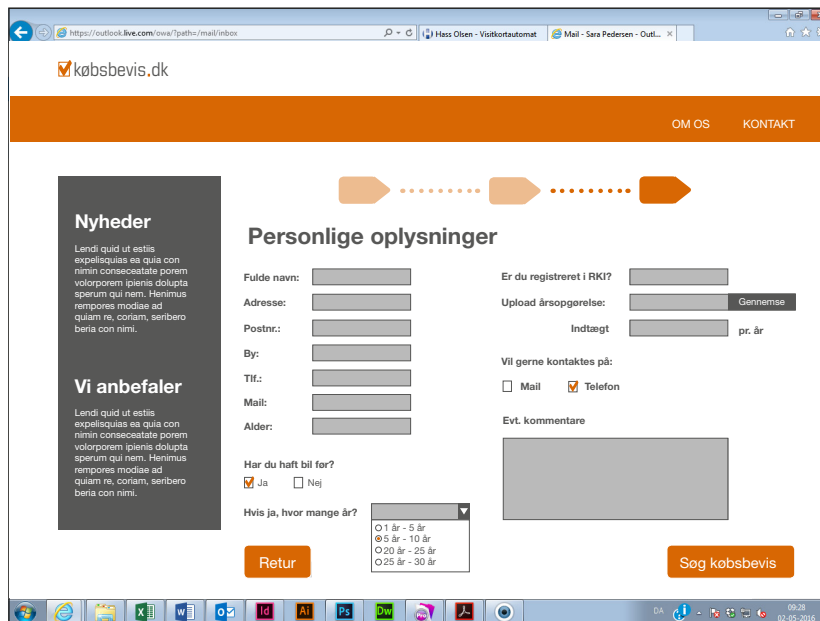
https://outlook.live.com/owa/?path=/mail/inbox
Hass Olsen - Visitkortautomat
Mail - Sara Pedersen - Outl...

købsbevis.dk

OM OS
KONTAKT

Nyheder

Lendi quid ut estiis expelisquias ea quia con nimin consecetatate porem volorporem ipienis dolupta sperum qui nem. Henimus rempores modiae ad quiam re, coriam, seribero beria con nimi.

Vi anbefaler

Lendi quid ut estiis expelisquias ea quia con nimin consecetatate porem volorporem ipienis dolupta sperum qui nem. Henimus rempores modiae ad quiam re, coriam, seribero beria con nimi.

Personlige oplysninger

Fulde navn:
Adresse:
Postnr.:
By:
Tlf.:
Mail:
Alder:

Har du haft bil før?
Ja
Nej

Hvis ja, hvor mange år?
1 år - 5 år
5 år - 10 år
20 år - 25 år
25 år - 30 år

Er du registreret i RKI?
Upload årsopgørelse:
Gennemse
Indtægt
pr. år

Vil gerne kontaktes på:
Mail
Telefon

Evt. kommentare

Retur
Søg købsbevis

DA
09:28
02-05-2016